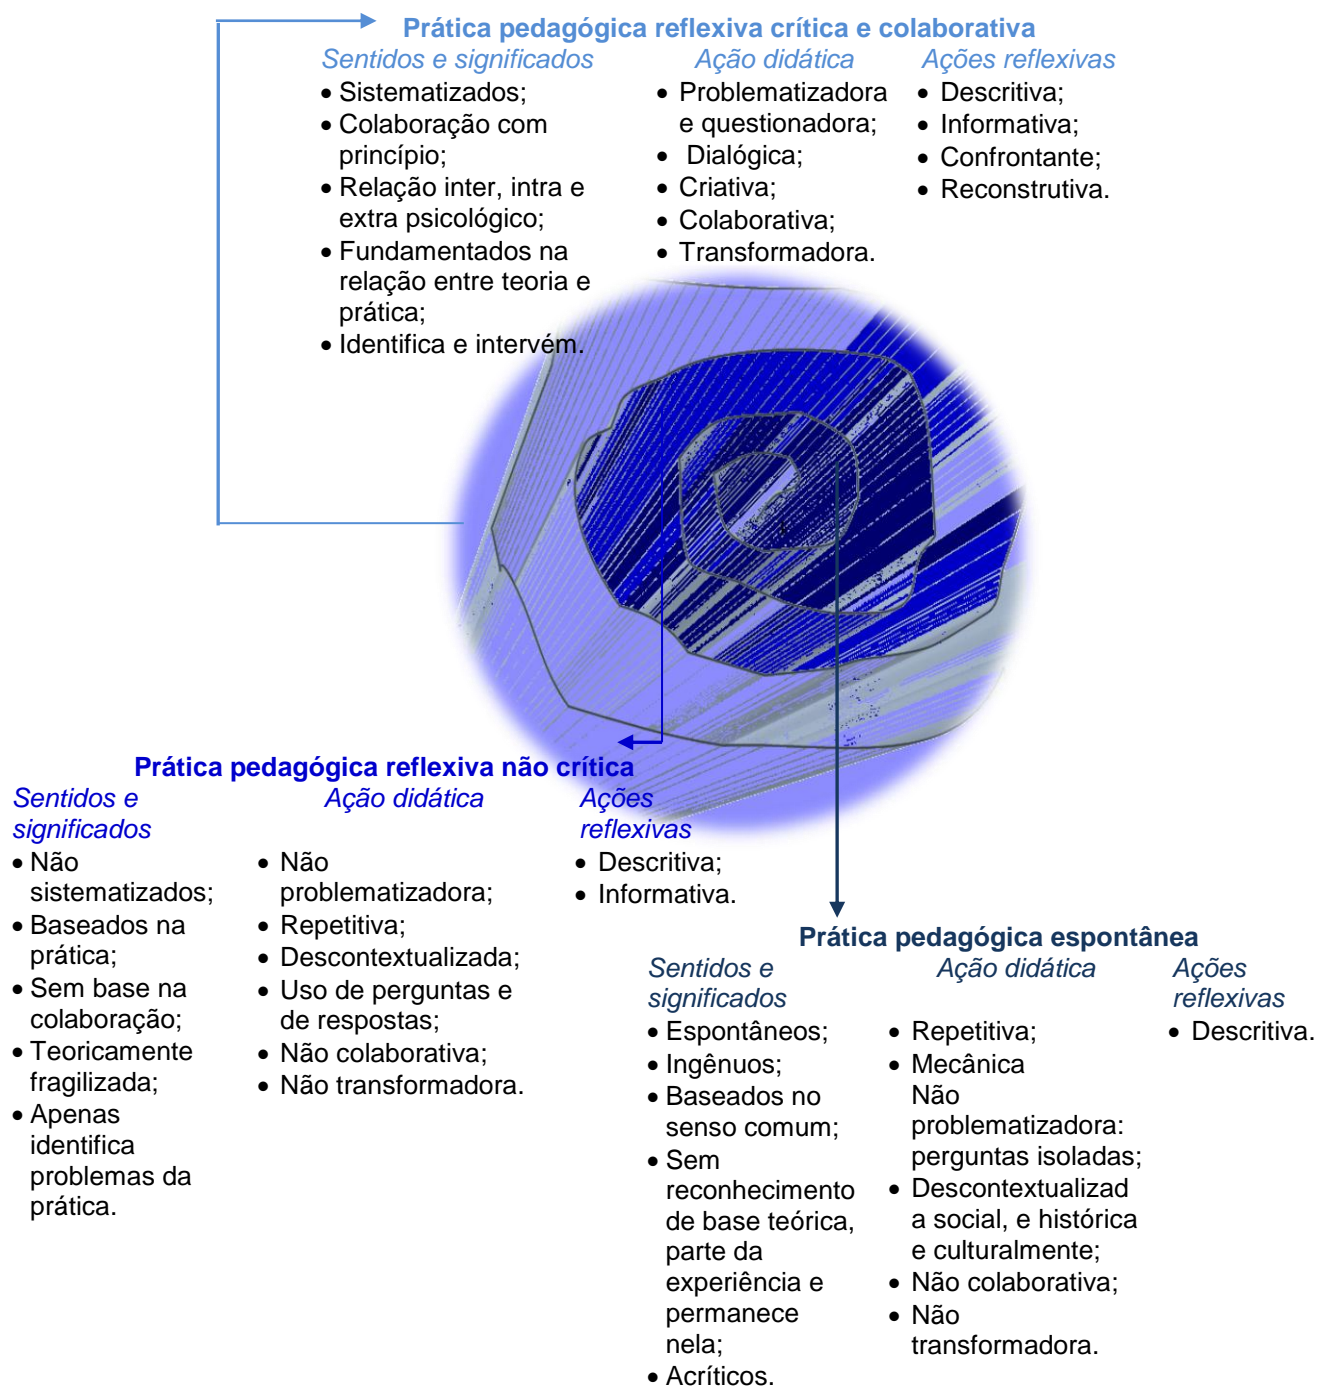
Prática pedagógica reflexiva crítica e colaborativa

Sentidos e significados
• Sistematizados;
• Colaboração com princípio;
• Relação inter, intra e extra psicológico;
• Fundamentados na relação entre teoria e prática;
• Identifica e intervém.

Ação didática
• Problematizadora e questionadora;
• Dialógica;
• Criativa;
• Colaborativa;
• Transformadora.

Ações reflexivas
• Descritiva;
• Informativa;
• Confrontante;
• Reconstrutiva.

Prática pedagógica reflexiva não crítica

Sentidos e significados
• Não sistematizados;
• Baseados na prática;
• Sem base na colaboração;
• Teoricamente fragilizada;
• Apenas identifica problemas da prática.

Ação didática
• Não problematizadora;
• Repetitiva;
• Descontextualizada;
• Uso de perguntas e de respostas;
• Não colaborativa;
• Não transformadora.

Ações reflexivas
• Descritiva;
• Informativa.

Prática pedagógica espontânea

Sentidos e significados
• Espontâneos;
• Ingênuos;
• Baseados no senso comum;
• Sem reconhecimento de base teórica, parte da experiência e permanece nela;
• Acríticos.

Ação didática
• Repetitiva;
• Mecânica
Não problematizadora: perguntas isoladas;
• Descontextualizada social, e histórica e culturalmente;
• Não colaborativa;
• Não transformadora.

Ações reflexivas
• Descritiva.